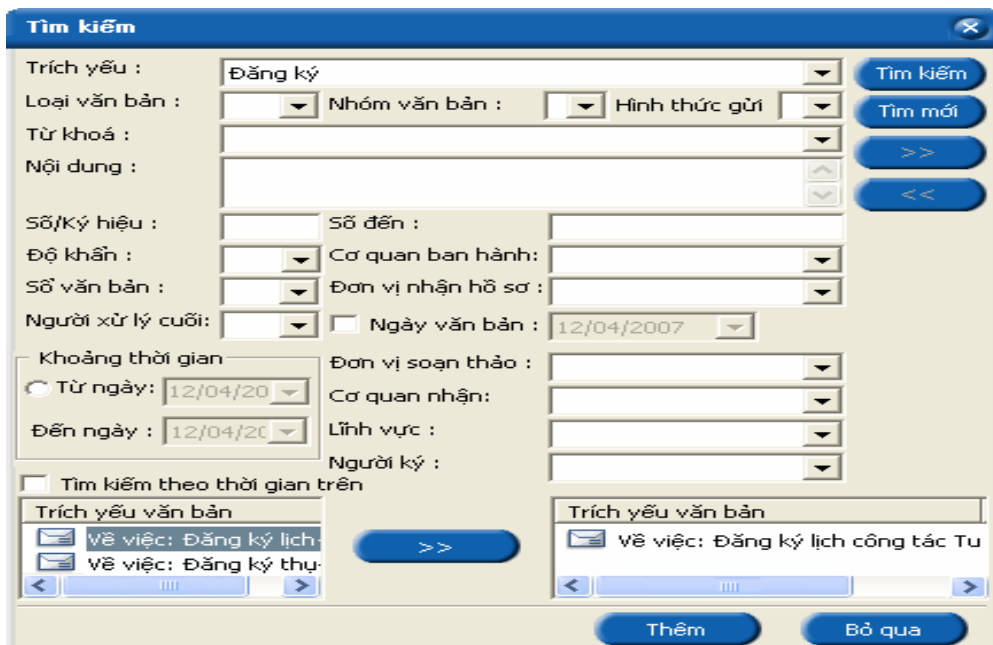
Tìm kiếm

Trích yếu : Đăng ký

Tìm kiếm

Loại văn bản : Nhóm văn bản : Hình thức gửi

Tìm mới

Từ khoá :

>>

Nội dung :

<<

Số/Ký hiệu : Số đến :

Độ khẩn : Cơ quan ban hành:

Sổ văn bản : Đơn vị nhận hồ sơ :

Người xử lý cuối: Ngày văn bản : 12/04/2007

Khoảng thời gian

Từ ngày: 12/04/20

Đến ngày : 12/04/20

Đơn vị soạn thảo :

Cơ quan nhận:

Lĩnh vực :

Người ký :

Tìm kiếm theo thời gian trên

Trích yếu văn bản

Về việc: Đăng ký lịch

Về việc: Đăng ký thụ

>>

Trích yếu văn bản

Về việc: Đăng ký lịch công tác Tu

Thêm

Bỏ qua